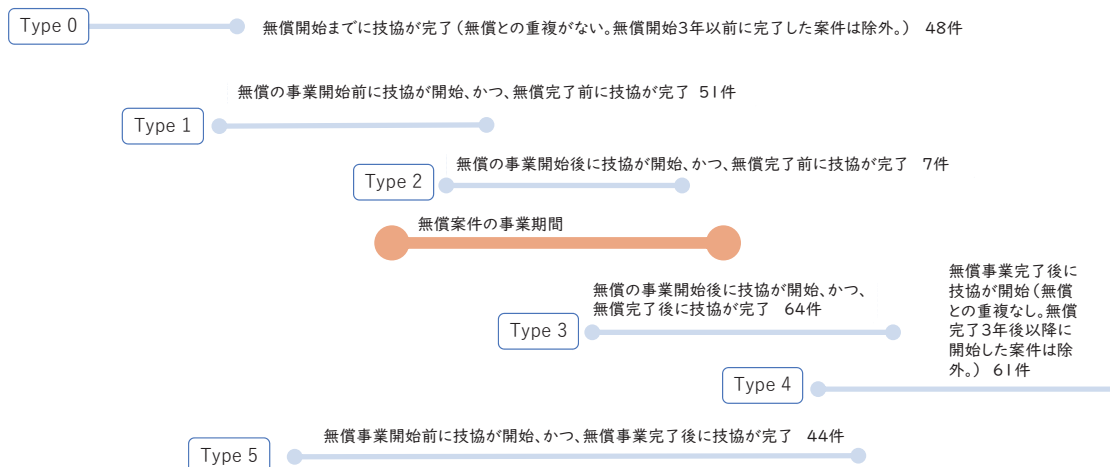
Type 0
無償開始までに技協が完了（無償との重複がない。無償開始3年以前に完了した案件は除外。） 48件

無償の事業開始前に技協が開始、かつ、無償完了前に技協が完了 51件
Type 1

Type 2
無償の事業開始後に技協が開始、かつ、無償完了前に技協が完了 7件

無償案件の事業期間

無償の事業開始後に技協が開始、かつ、無償完了後に技協が完了 64件
Type 3

無償事業完了後に技協が開始（無償との重複なし。無償完了3年後以降に開始した案件は除外。） 61件
Type 4

無償事業開始前に技協が開始、かつ、無償事業完了後に技協が完了 44件
Type 5